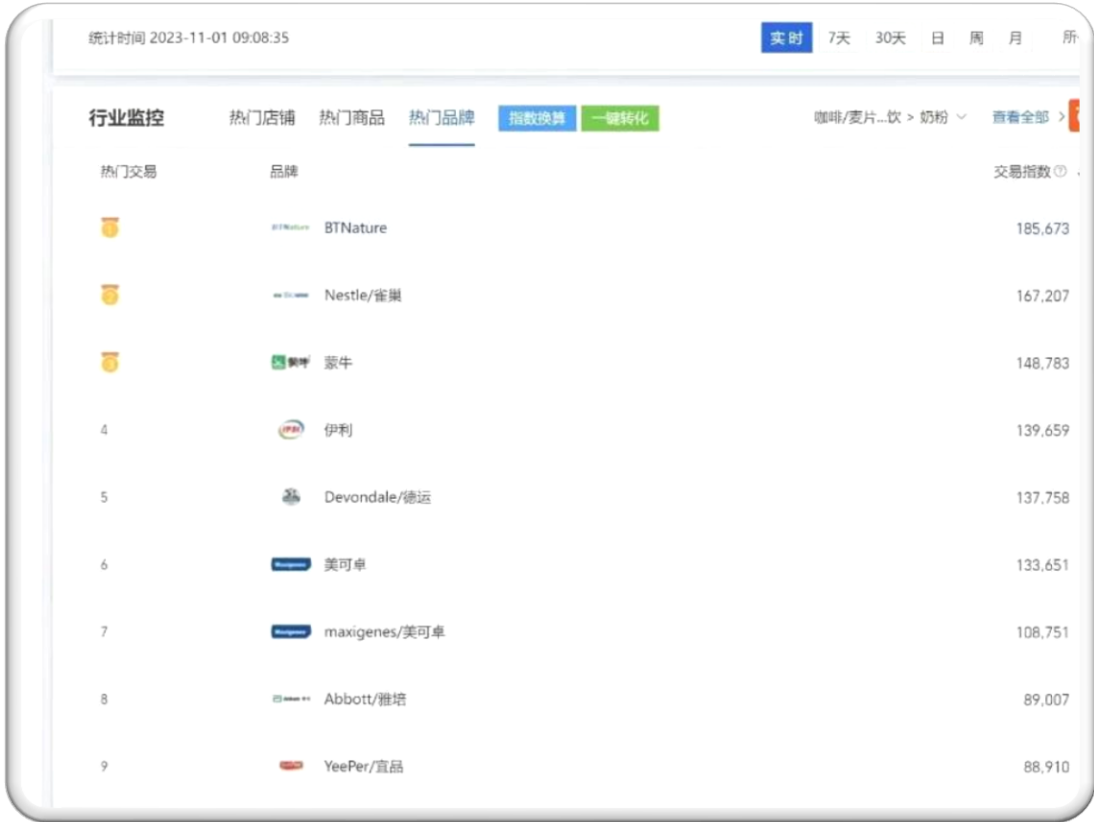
统计时间 2023-11-01 09:08:35

实时 7天 30天 日 周 月 所

行业监控 热门店铺 热门商品 热门品牌 指数换算 一键转化 咖啡/麦片...饮 > 奶粉 查看全部 >

| 热门交易 | 品牌 | 交易指数 |
|---|---|---|
| | BTNature | 185,673 |
| | Nestle/雀巢 | 167,207 |
| | 蒙牛 | 148,783 |
| 4 | 伊利 | 139,659 |
| 5 | Devondale/德运 | 137,758 |
| 6 | 美可卓 | 133,651 |
| 7 | maxigenes/美可卓 | 108,751 |
| 8 | Abbott/雅培 | 89,007 |
| 9 | YeePer/宜品 | 88,910 |